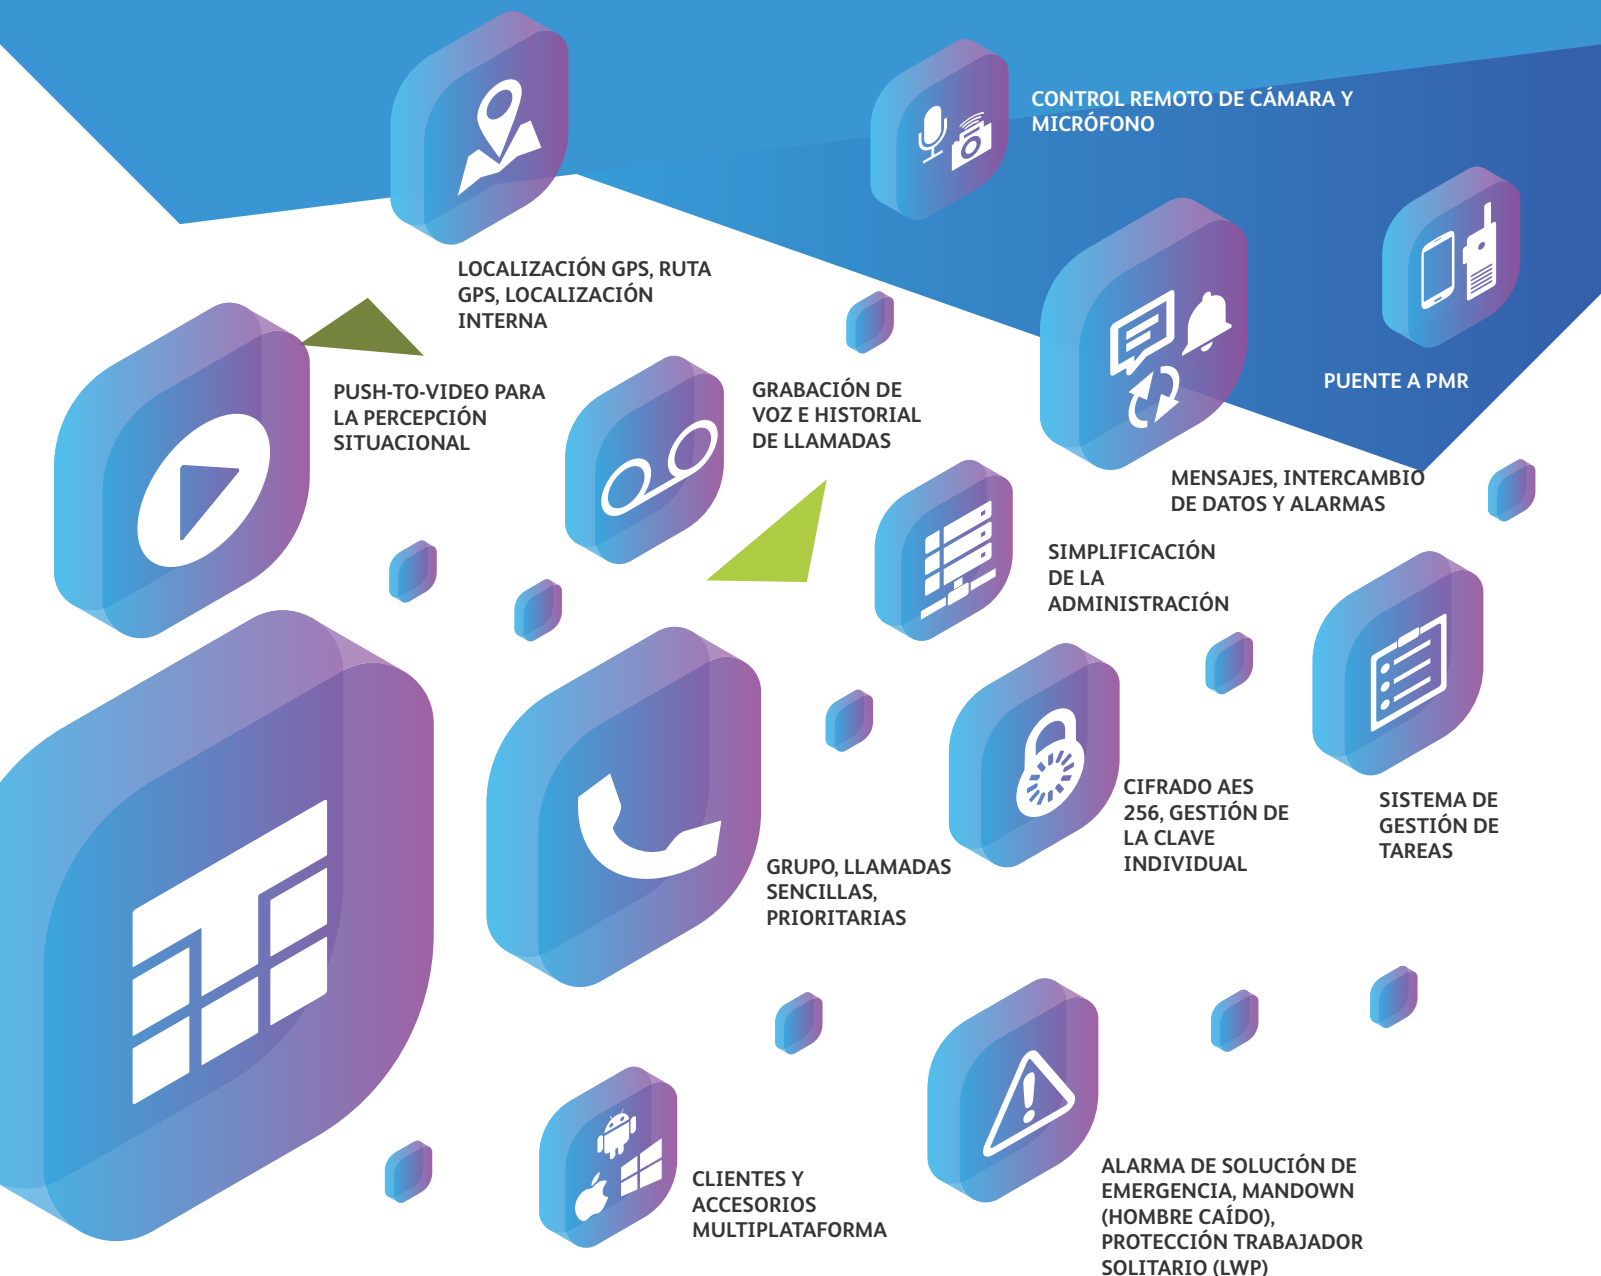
CONTROL REMOTO DE CÁMARA Y MICRÓFONO

LOCALIZACIÓN GPS, RUTA GPS, LOCALIZACIÓN INTERNA

PUENTE A PMR

PUSH-TO-VIDEO PARA LA PERCEPCIÓN SITUACIONAL

GRABACIÓN DE VOZ E HISTORIAL DE LLAMADAS

MENSAJES, INTERCAMBIO DE DATOS Y ALARMAS

SIMPLIFICACIÓN DE LA ADMINISTRACIÓN

CIFRADO AES 256, GESTIÓN DE LA CLAVE INDIVIDUAL

SISTEMA DE GESTIÓN DE TAREAS

GRUPO, LLAMADAS SENCILLAS, PRIORITARIAS

CLIENTES Y ACCESORIOS MULTIPLATAFORMA

ALARMA DE SOLUCIÓN DE EMERGENCIA, MANDOWN (HOMBRE CAÍDO), PROTECCIÓN TRABAJADOR SOLITARIO (LWP)